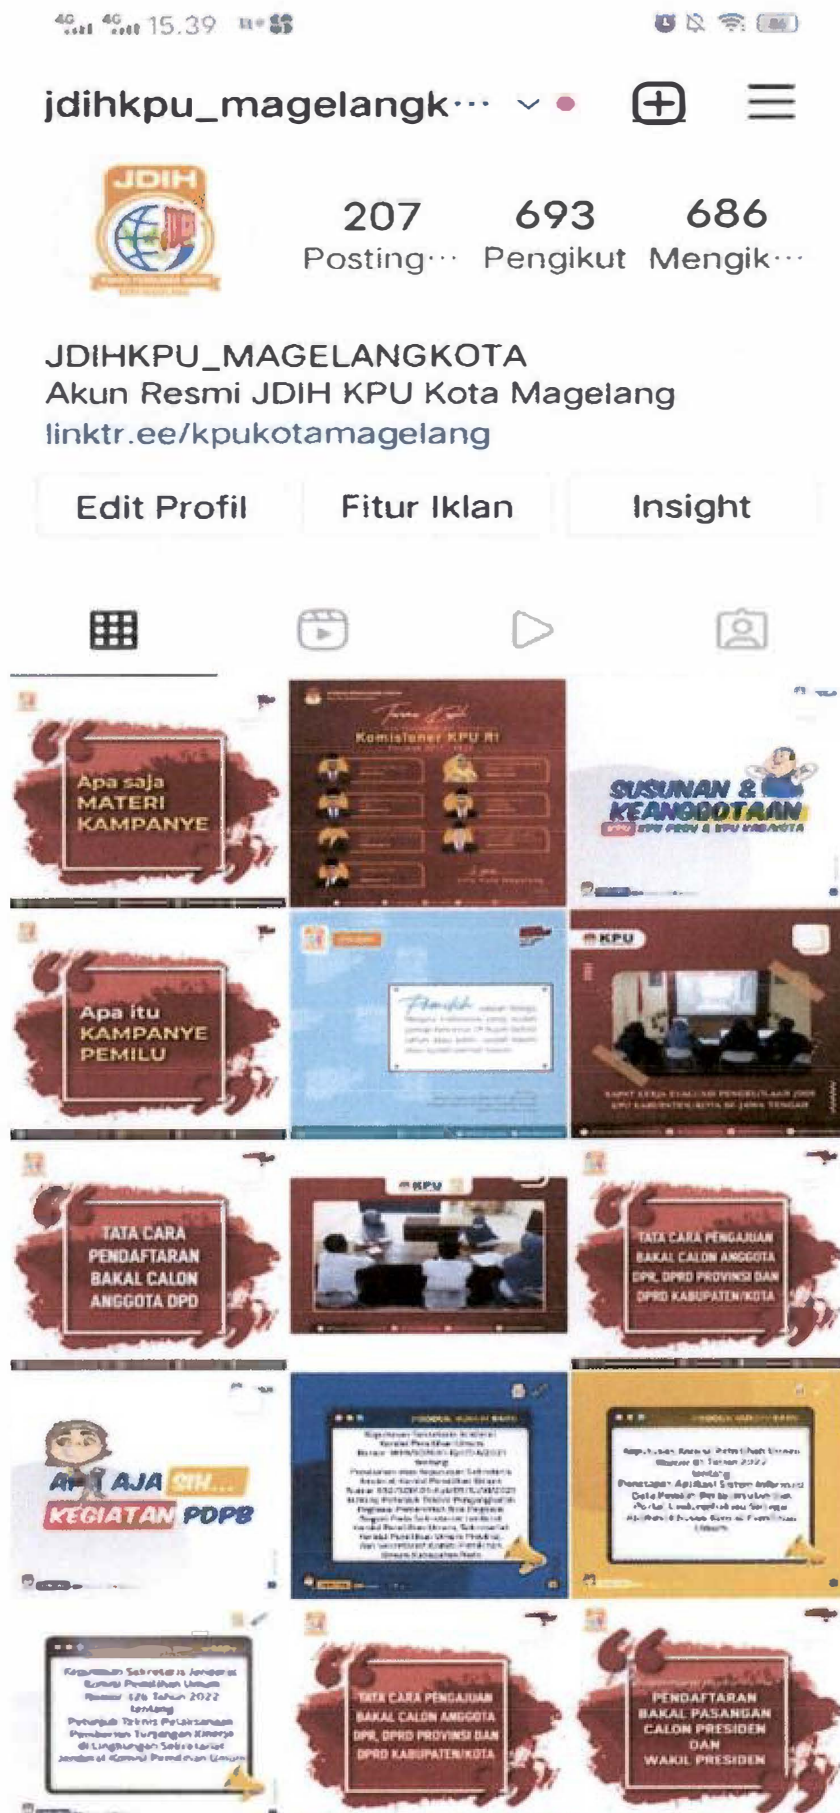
15.39

jdihkpu_magelangk···

JDIH

207 Posting···
693 Pengikut
686 Mengik···

JDIHKPU_MAGELANGKOTA
Akun Resmi JDIH KPU Kota Magelang
linktr.ee/kpukotamagelang

Edit Profil
Fitur Iklan
Insight

Apa saja MATERI KAMPANYE

Komisioner KPU RI

SUSUNAN & KEANGGOTAAN KPU PROV & KPU KAB/KOTA

Apa itu KAMPANYE PEMILU

KPU

TATA CARA PENDAFTARAN BAKAL CALON ANGGOTA DPD

KPU

TATA CARA PENGAJUAN BAKAL CALON ANGGOTA DPR, DPRD PROVINSI DAN DPRD KABUPATEN/KOTA

APA AJA SIH... KEGIATAN PDPB

PRODUK HUKUM BARU

PRODUK HUKUM BARU

TATA CARA PENGAJUAN BAKAL CALON ANGGOTA DPR, DPRD PROVINSI DAN DPRD KABUPATEN/KOTA

PENDAFTARAN BAKAL PASANGAN CALON PRESIDEN DAN WAKIL PRESIDEN